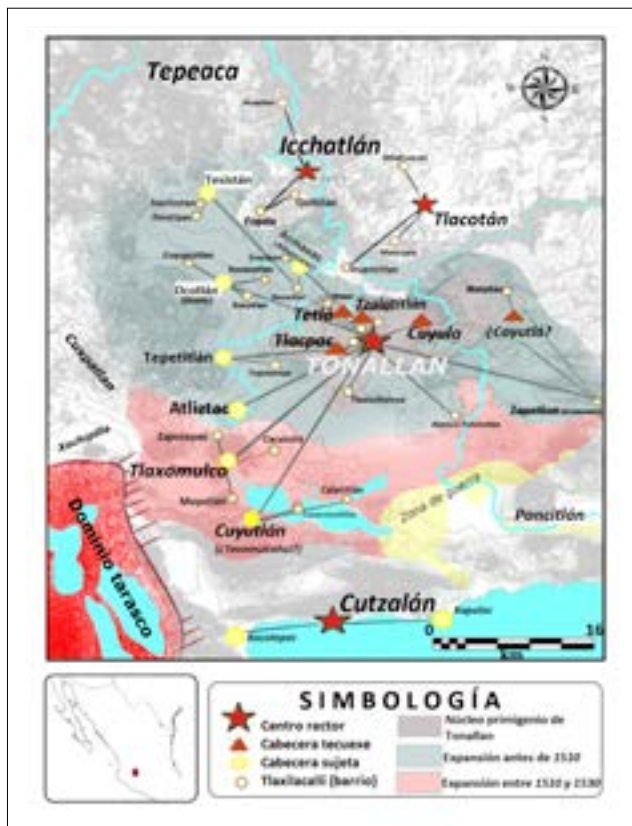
Tepeaca

Icchatlán

Tlacotán

Tetlán

Tzalatitán

Tetla

Coyula

(Coyutlá?)

Tlacpac

TONALLAN

Tepetitlán

Atliztac

Tlaxomulco

Zapotlan

Cuyutlán

(¿Tecomatlan?)

Zona de guerra

Pancitlán

Dominio tarasco

Cutzalán

Cuquiotlan

Xochipilla

0

16

km

SIMBOLOGÍA

Centro rector

Cabecera tecuexe

Cabecera sujeta

Tlaxilacalli (barrio)

Núcleo primigenio de Tonallan

Expansión antes de 1510

Expansión entre 1510 y 1530